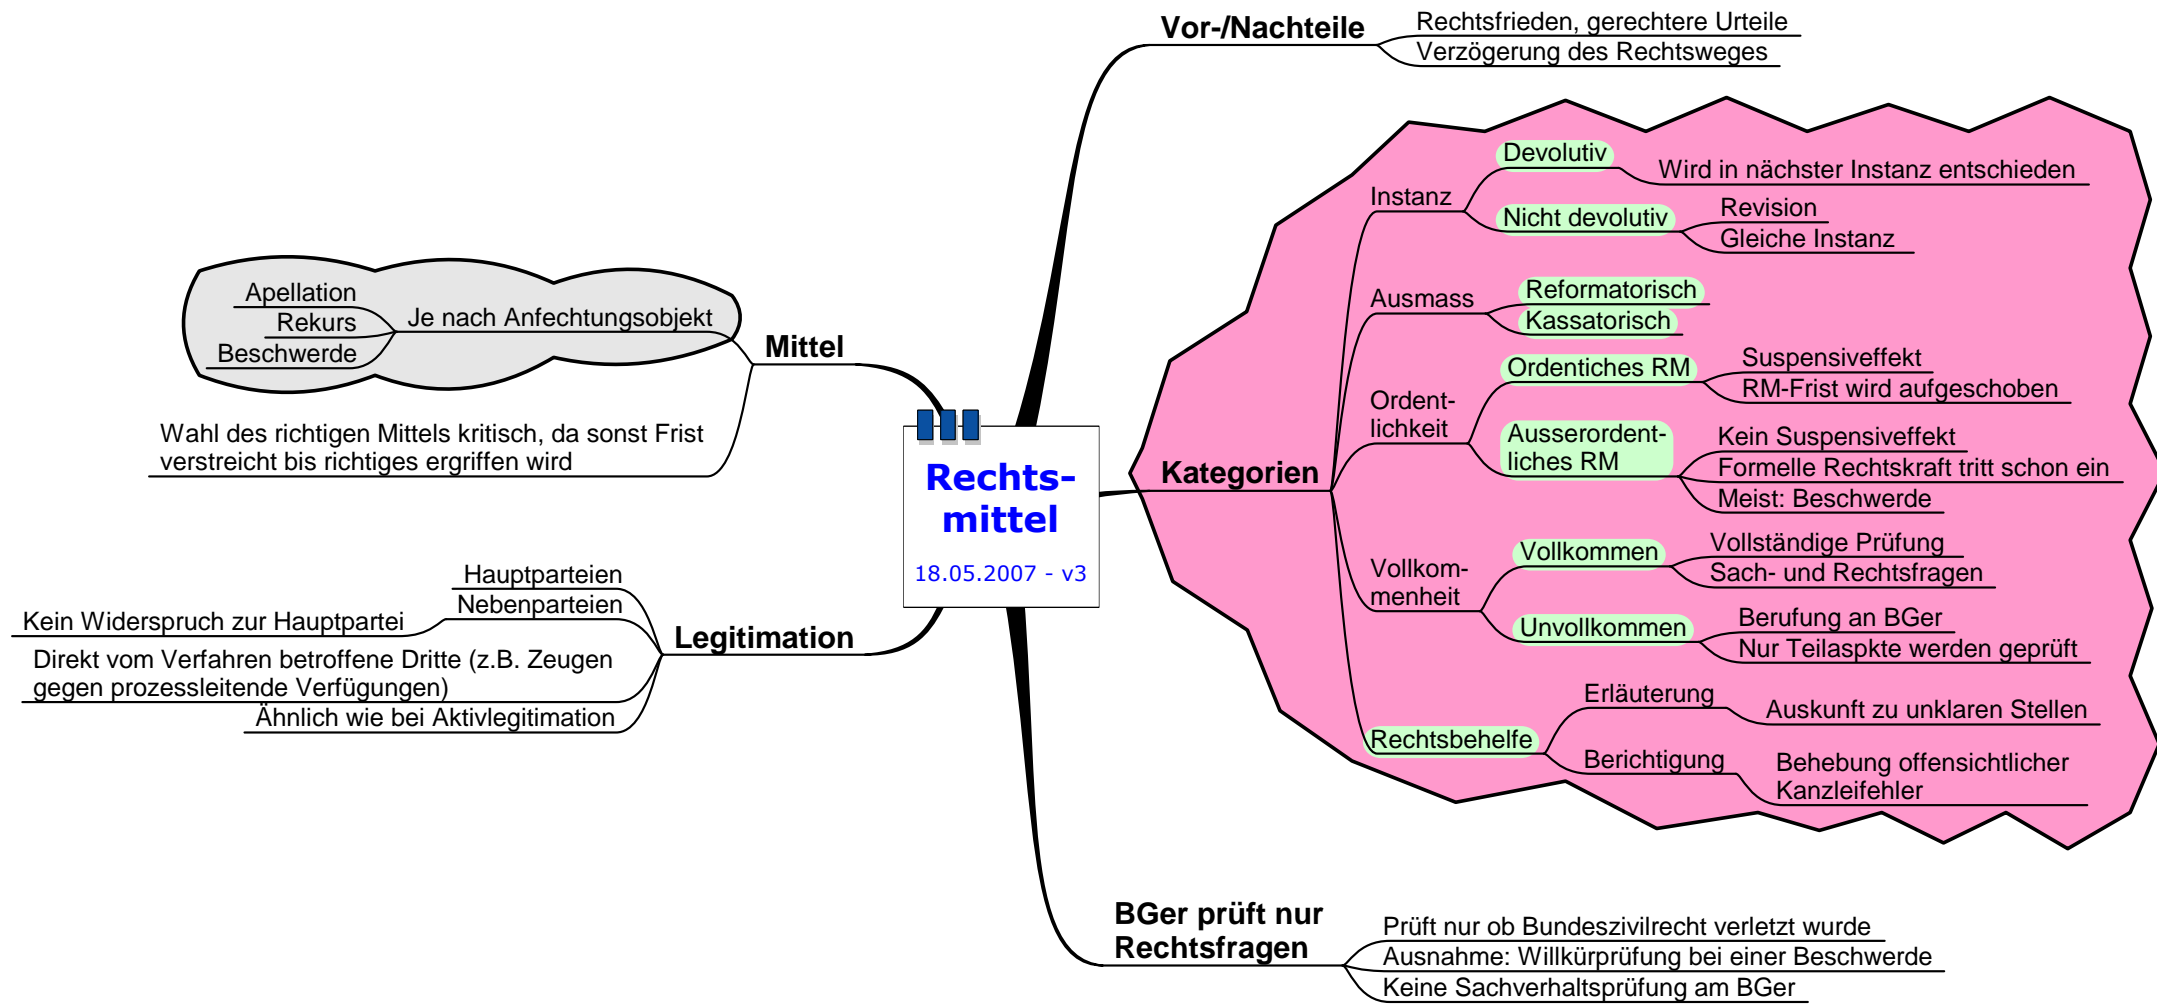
Rechts-mittel

18.05.2007 - v3

Vor-/Nachteile
Rechtsfrieden, gerechtere Urteile
Verzögerung des Rechtsweges

Kategorien
Instanz
Devolutiv
Wird in nächster Instanz entschieden
Nicht devolutiv
Revision
Gleiche Instanz
Ausmass
Reformatorisch
Kassatorisch
Ordentlichkeit
Ordentiches RM
Suspensiveffekt
RM-Frist wird aufgeschoben
Ausserordentliches RM
Kein Suspensiveffekt
Formelle Rechtskraft tritt schon ein
Meist: Beschwerde
Vollkommenheit
Vollkommen
Vollständige Prüfung
Sach- und Rechtsfragen
Unvollkommen
Berufung an BGer
Nur Teilaspkte werden geprüft
Rechtsbehelfe
Erläuterung
Auskunft zu unklaren Stellen
Berichtigung
Behebung offensichtlicher Kanzleifehler

BGer prüft nur Rechtsfragen
Prüft nur ob Bundeszivilrecht verletzt wurde
Ausnahme: Willkürprüfung bei einer Beschwerde
Keine Sachverhaltsprüfung am BGer

Mittel
Je nach Anfechtungsobjekt
Apellation
Rekurs
Beschwerde
Wahl des richtigen Mittels kritisch, da sonst Frist verstreicht bis richtiges ergriffen wird

Legitimation
Hauptparteien
Nebenparteien
Kein Widerspruch zur Hauptpartei
Direkt vom Verfahren betroffene Dritte (z.B. Zeugen gegen prozessleitende Verfügungen)
Ähnlich wie bei Aktivlegitimation